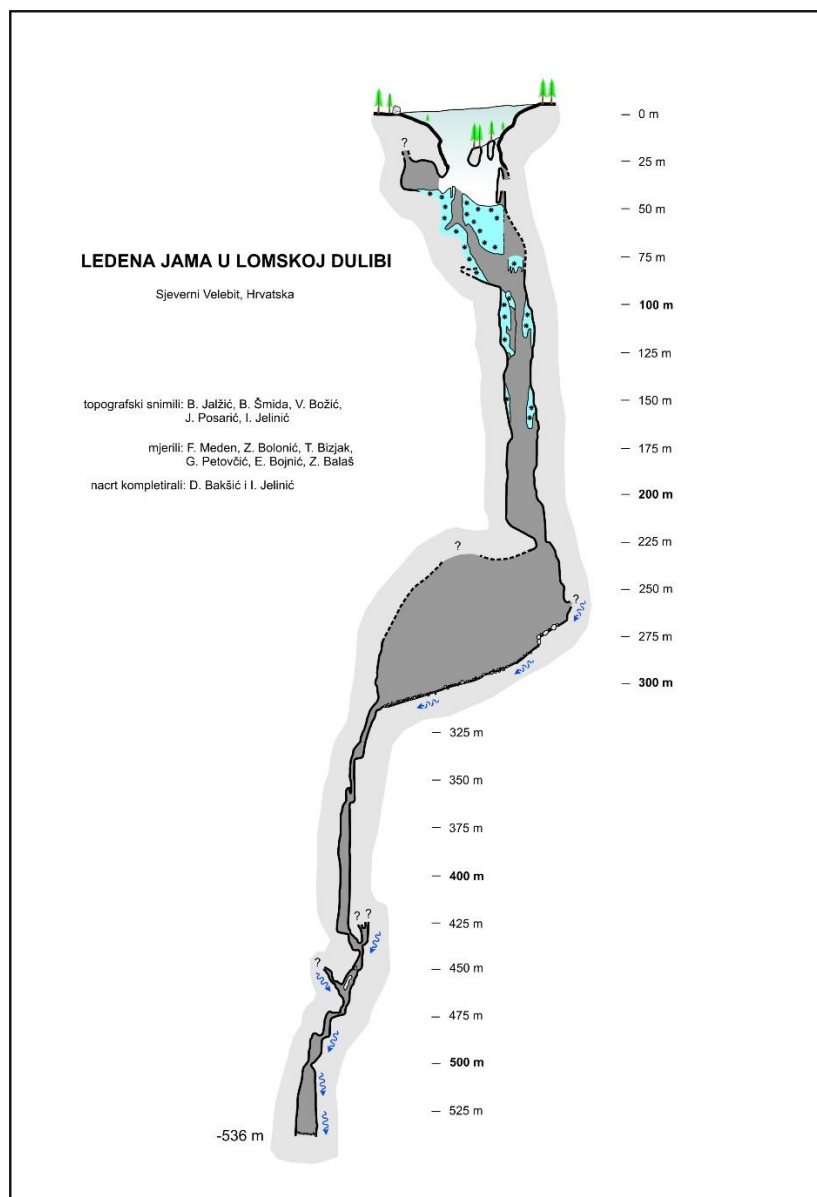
LEDENA JAMA U LOMSKOJ DULIBI

Sjeverni Velebit, Hrvatska

topografski snimili: B. Jalžić, B. Šmida, V. Božić, J. Posarić, I. Jelinić

mjerili: F. Meden, Z. Bolonić, T. Bizjak, G. Petovčić, E. Bojnić, Z. Balaš

nacrt kompletirali: D. Bakšić i I. Jelinić

— 0 m
— 25 m
— 50 m
— 75 m
— 100 m
— 125 m
— 150 m
— 175 m
— 200 m
— 225 m
— 250 m
— 275 m
— 300 m
— 325 m
— 350 m
— 375 m
— 400 m
— 425 m
— 450 m
— 475 m
— 500 m
— 525 m

?
?
?
? ?
?

-536 m